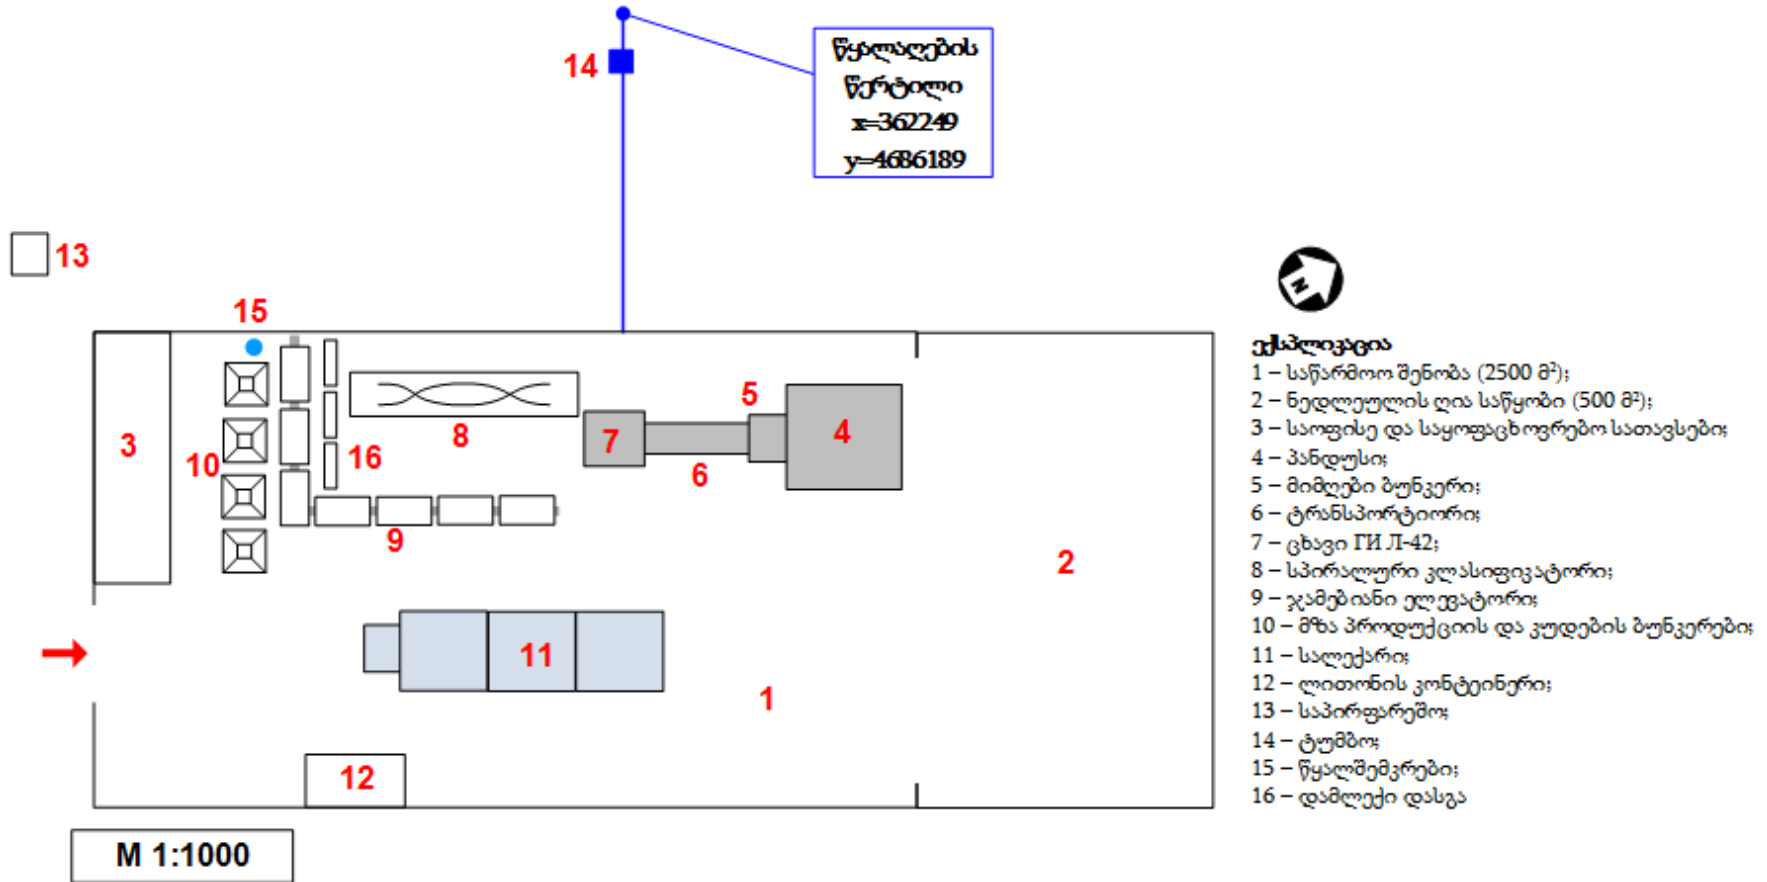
14

წყალაღების წერტილი
x=362249
y=4686189

13

15

3

10

16

8

7

5

4

6

9

2

11

1

12

M 1:1000

N

ექსპლიკაცია
1 – საწარმოო შენობა (2500 მ²);
2 – ნედლეულის ღია საწყობი (500 მ²);
3 – საოფისე და საყოფაცხოვრებო სათავსები;
4 – ბუნკერი;
5 – მიმღები ბუნკერი;
6 – ტრანსპორტიორი;
7 – ცხავი ГИ Л-42;
8 – სპირალური კლასიფიკატორი;
9 – ჯამებიანი ელევატორი;
10 – მზა პროდუქციის და კუდების ბუნკერები;
11 – სალექარი;
12 – ლითონის კონტეინერი;
13 – საპირფარეშო;
14 – ტუმბო;
15 – წყალშემკრები;
16 – დამლექი დასგა